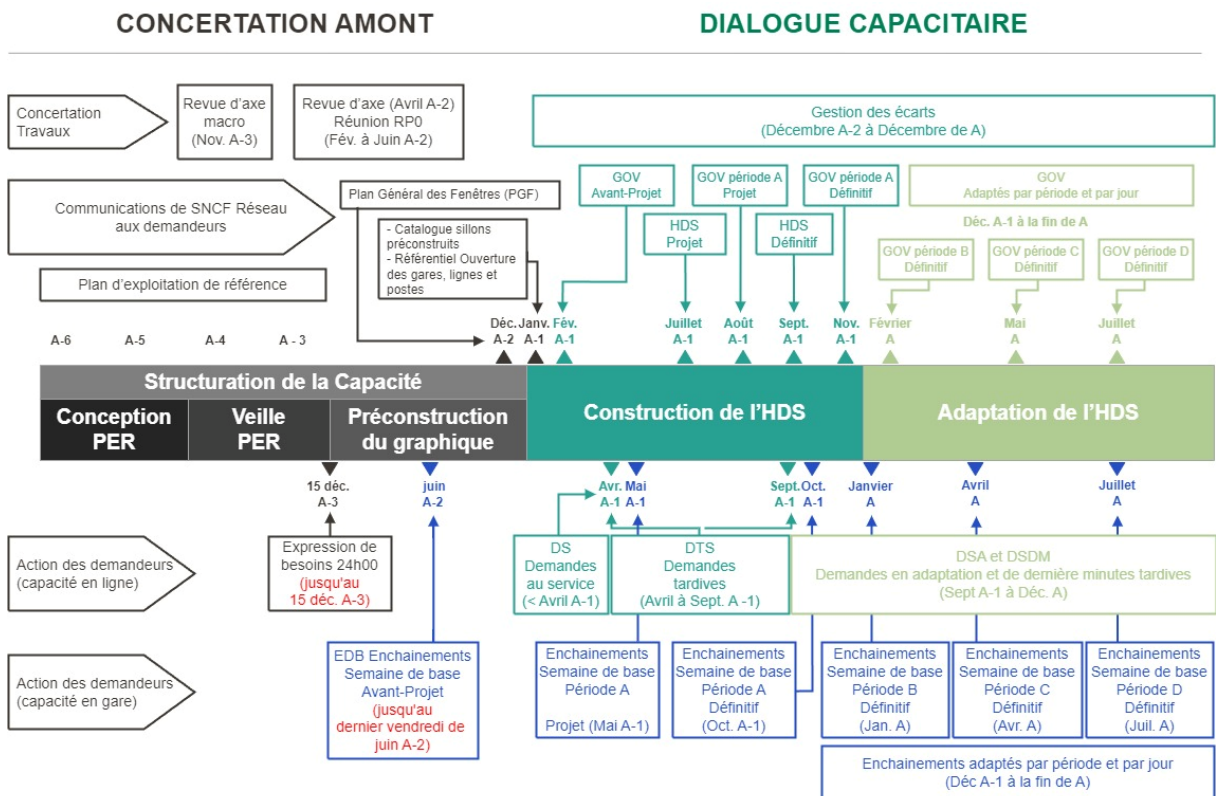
CONCERTATION AMONT

DIALOGUE CAPACITAIRE

Concertation Travaux

Revue d'axe macro (Nov. A-3)

Revue d'axe (Avril A-2) Réunion RP0 (Fév. à Juin A-2)

Gestion des écarts (Décembre A-2 à Décembre de A)

Communications de SNCF Réseau aux demandeurs

Plan Général des Fenêtres (PGF)

- Catalogue sillons préconstruits
- Référentiel Ouverture des gares, lignes et postes

GOV Avant-Projet

GOV période A Projet

GOV période A Définitif

GOV Adaptés par période et par jour

Déc. A-1 à la fin de A

HDS Projet

HDS Définitif

GOV période B Définitif

GOV période C Définitif

GOV période D Définitif

Plan d'exploitation de référence

A-6 A-5 A-4 A - 3

Déc. A-2 Janv. A-1 Fév. A-1 Juillet A-1 Août A-1 Sept. A-1 Nov. A-1 Février A Mai A Juillet A

Structuration de la Capacité

Conception PER

Veille PER

Préconstruction du graphique

Construction de l'HDS

Adaptation de l'HDS

15 déc. A-3

juin A-2

Avr. A-1 Mai A-1 Sept. A-1 Oct. A-1 Janvier A Avril A Juillet A

Action des demandeurs (capacité en ligne)

Expression de besoins 24h00 (jusqu'au 15 déc. A-3)

DS Demandes au service (< Avril A-1)

DTS Demandes tardives (Avril à Sept. A -1)

DSA et DSDM Demandes en adaptation et de dernière minutes tardives (Sept A-1 à Déc. A)

Action des demandeurs (capacité en gare)

EDB Enchainements Semaine de base Avant-Projet (jusqu'au dernier vendredi de juin A-2)

Enchainements Semaine de base Période A Projet (Mai A-1)

Enchainements Semaine de base Période A Définitif (Oct. A-1)

Enchainements Semaine de base Période B Définitif (Jan. A)

Enchainements Semaine de base Période C Définitif (Avr. A)

Enchainements Semaine de base Période D Définitif (Juil. A)

Enchainements adaptés par période et par jour (Déc A-1 à la fin de A)